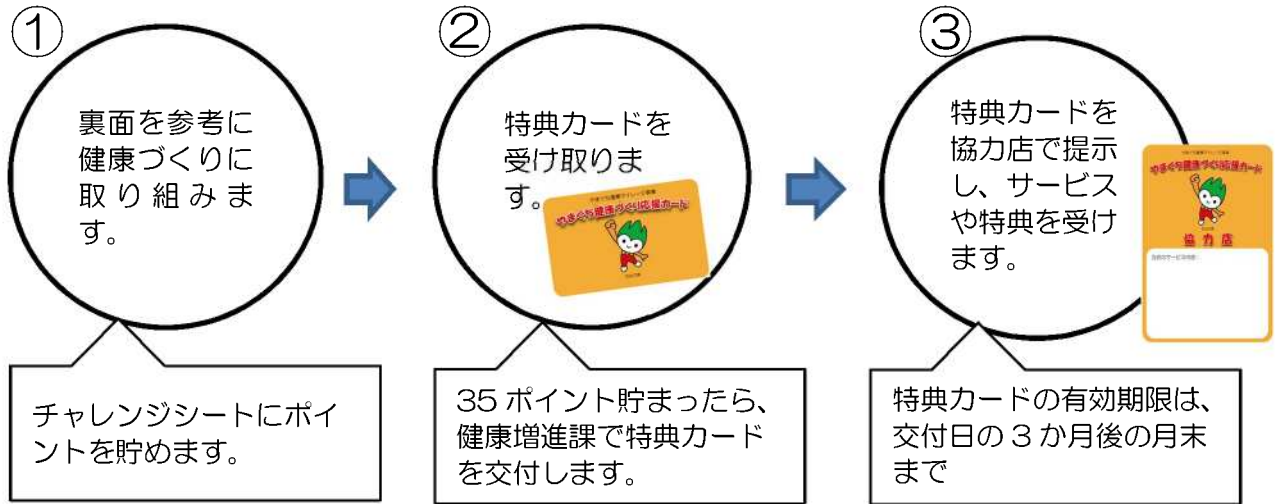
①

裏面を参考に健康づくりに取り組みます。

チャレンジシートにポイントを貯めます。

②

特典カードを受け取ります。

やまぐち健康づくり応援カード

35 ポイント貯まったら、健康増進課で特典カードを交付します。

③

特典カードを協力店で提示し、サービスや特典を受けます。

やまぐち健康づくり応援カード

協力店

特典カードの有効期限は、交付日の３か月後の月末まで